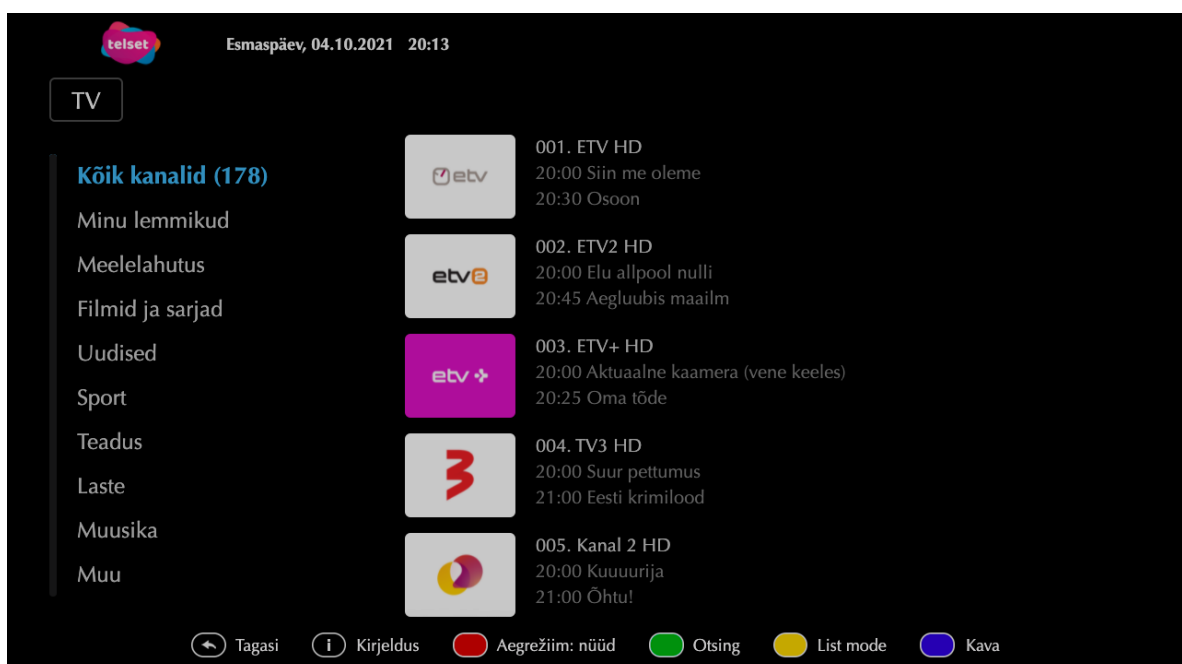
telset

Esmaspäev, 04.10.2021 20:13

TV

Kõik kanalid (178)
Minu lemmikud
Meelelahutus
Filmid ja sarjad
Uudised
Sport
Teadus
Laste
Muusika
Muu

etv
001. ETV HD
20:00 Siin me oleme
20:30 Osoon

etv2
002. ETV2 HD
20:00 Elu allpool nulli
20:45 Aegluubis maailm

etv+
003. ETV+ HD
20:00 Aktuaalne kaamera (vene keeles)
20:25 Oma tõde

3
004. TV3 HD
20:00 Suur pettumus
21:00 Eesti krimilood

005. Kanal 2 HD
20:00 Kuuuurija
21:00 Õhtu!

Tagasi
Kirjeldus
Aegrežiim: nüüd
Otsing
List mode
Kava